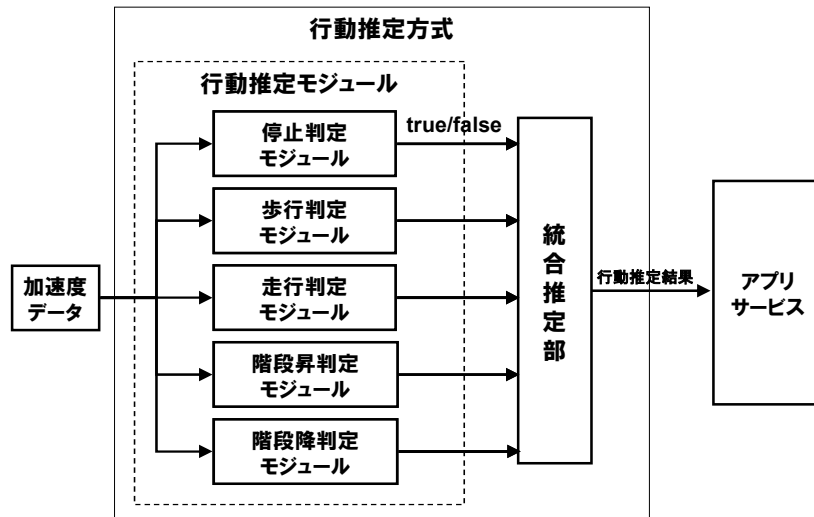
行動推定方式

行動推定モジュール

停止判定モジュール

true/false

歩行判定モジュール

加速度データ

走行判定モジュール

階段昇判定モジュール

階段降判定モジュール

統合推定部

行動推定結果

アプリサービス